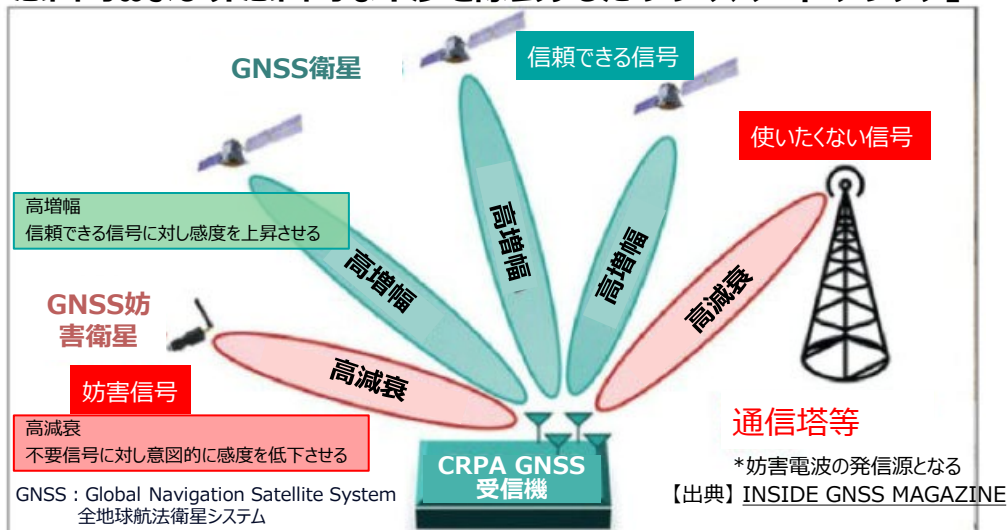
GNSS衛星

信頼できる信号

使いたくない信号

高増幅
信頼できる信号に対し感度を上昇させる

高増幅

高増幅

高増幅

高減衰

GNSS妨害衛星

高減衰

妨害信号

高減衰
不要信号に対し意図的に感度を低下させる

通信塔等

CRPA GNSS 受信機

*妨害電波の発信源となる

GNSS：Global Navigation Satellite System
全地球航法衛星システム

【出典】INSIDE GNSS MAGAZINE